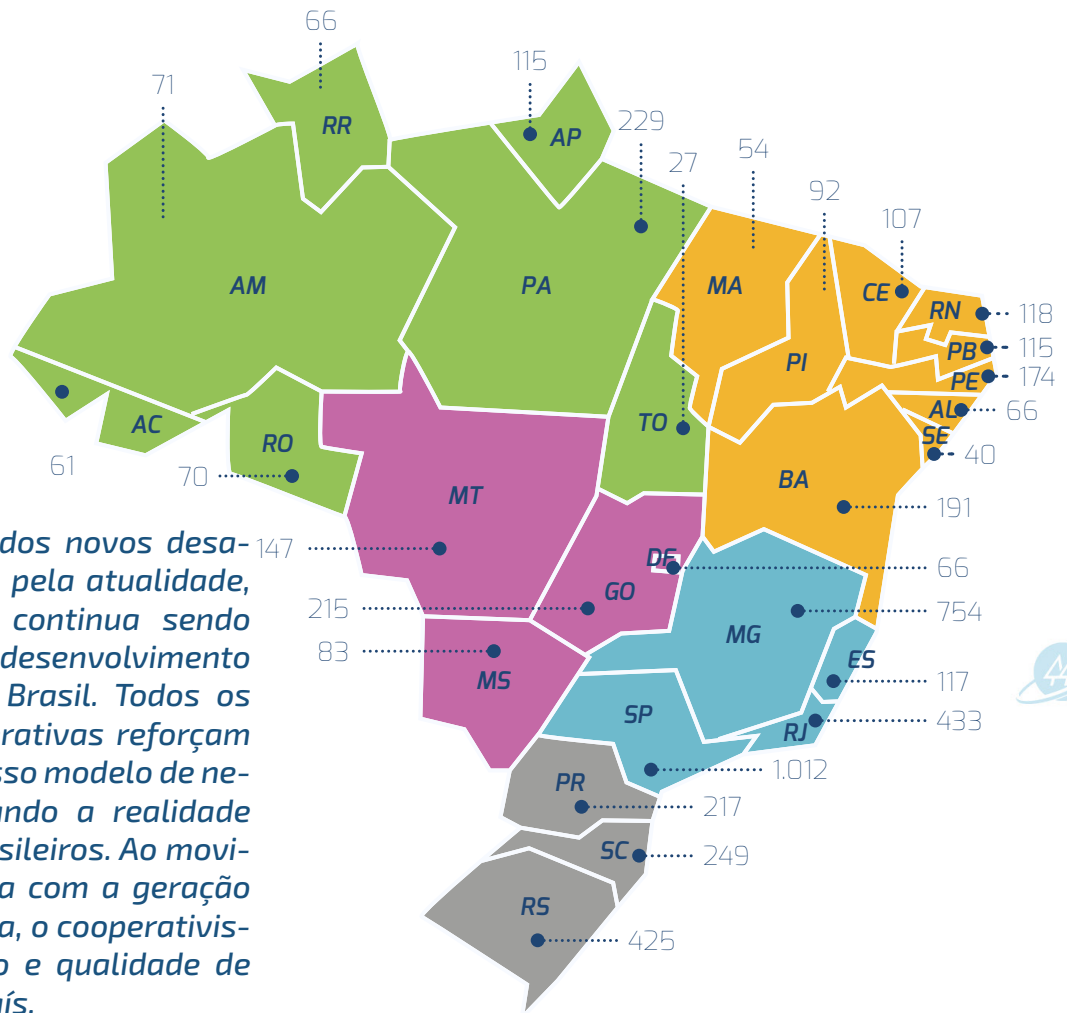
dos novos desapela atualidade, continua sendo desenvolvimento Brasil. Todos os rativas reforçam sso modelo de nendo a realidade sileiros. Ao movia com a geração a, o cooperativiso e qualidade de ís.

66
RR
71
AM
115
AP
229
PA
27
54
MA
92
107
CE
RN 118
PB 115
PE 174
AL 66
SE 40
PI
TO
AC
61
RO
70
MT
147
BA
191
DF
66
GO
215
MG
754
83
MS
ES
117
RJ
433
SP
1.012
PR
217
SC
249
RS
425